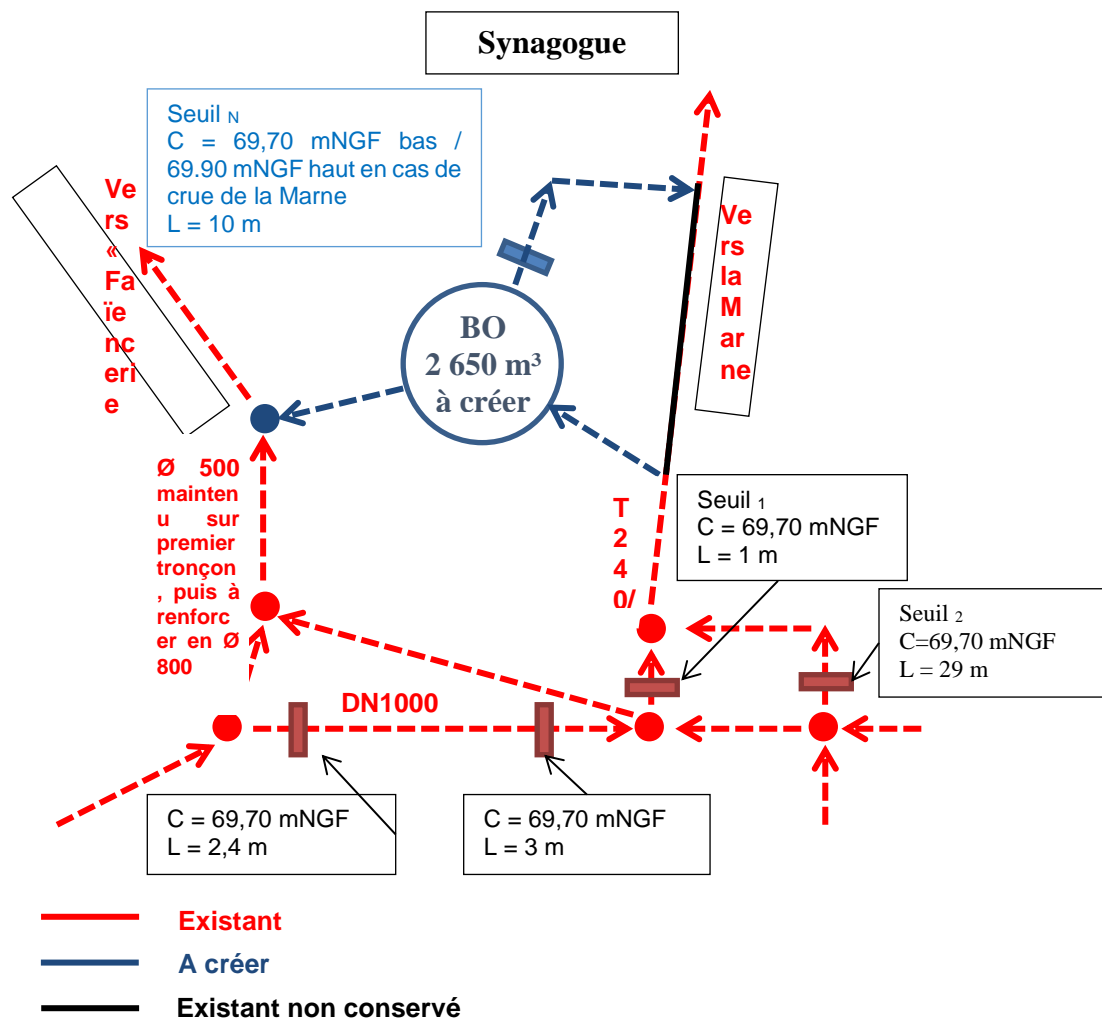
Synagogue

Seuil $_N$
C = 69,70 mNGF bas / 69.90 mNGF haut en cas de crue de la Marne
L = 10 m

Vers « Faïencerie

Vers la Marne

BO
2 650 m³
à créer

Ø 500 maintenu sur premier tronçon, puis à renforcer en Ø 800

T 2 4 0/

Seuil $_1$
C = 69,70 mNGF
L = 1 m

Seuil $_2$
C=69,70 mNGF
L = 29 m

DN1000

C = 69,70 mNGF
L = 2,4 m

C = 69,70 mNGF
L = 3 m

Existant
A créer
Existant non conservé